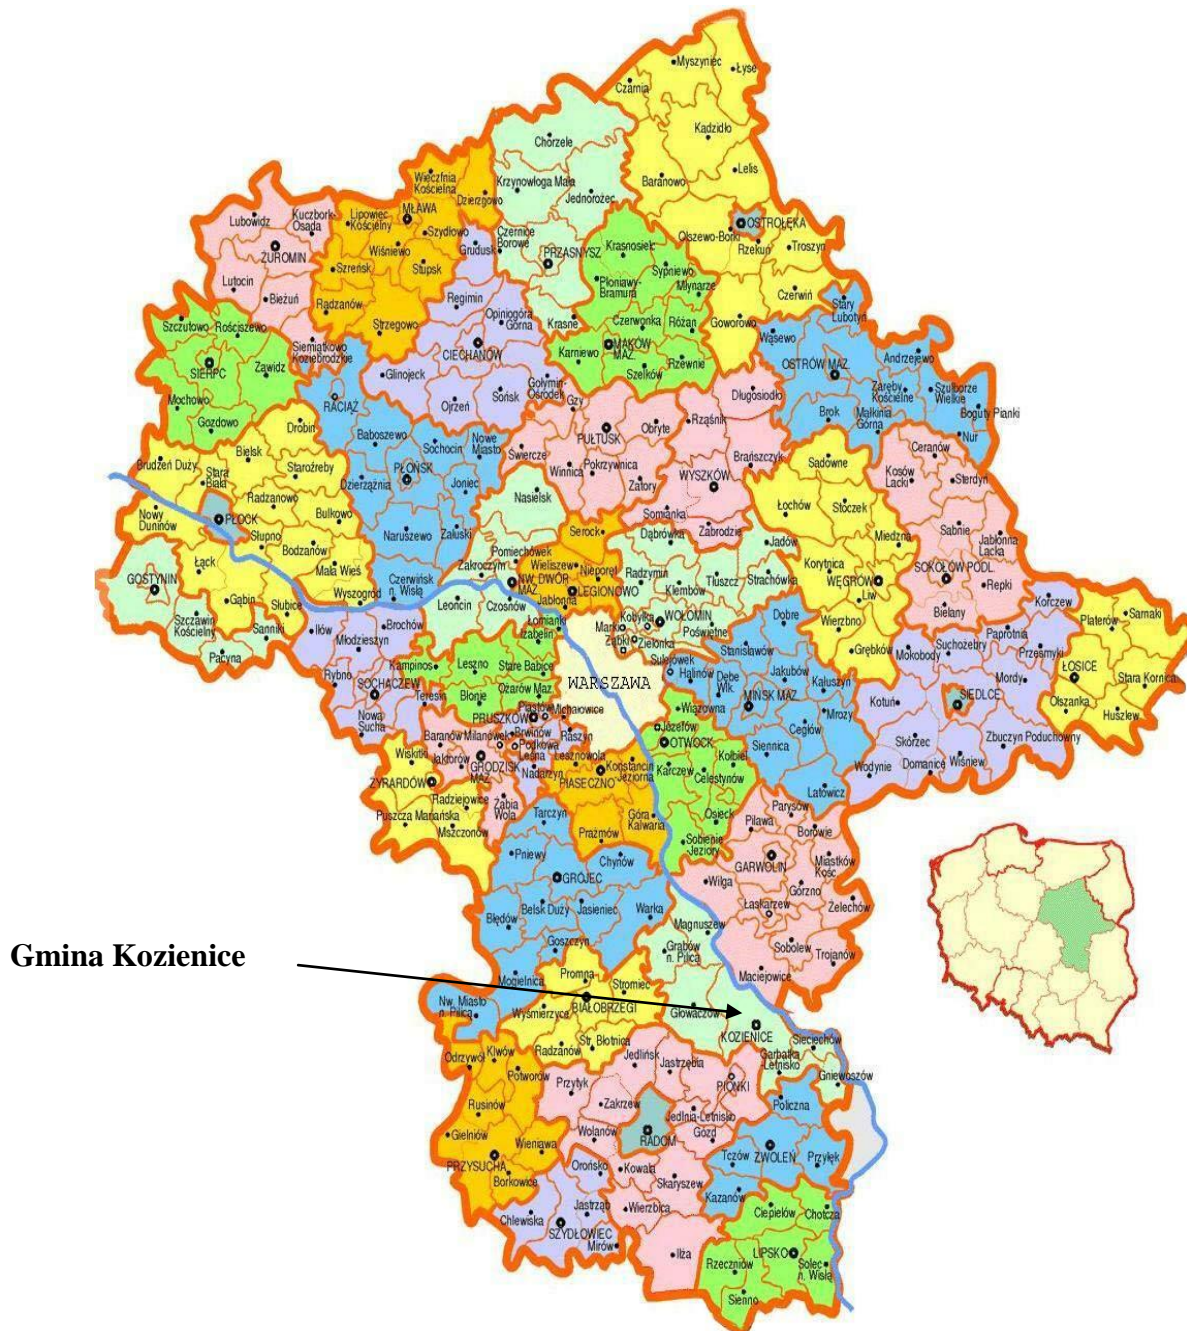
Myszyniec
Łyse
Czarnia
Kadzidło
Chorzele
Lelis
Wieczfnia Kościelna
Krzynowłoga Mała
Baranowo
Dzierzgowo
Jednorożec
Lubowidz
Kuczbork-Osada
Lipowiec Kościelny
MŁAWA
Szydłowo
OSTROŁĘKA
Czernice Borowe
PRZASNYSZ
Krasnosielc
Olszewo-Borki
Rzekuń
Troszyn
ŻUROMIN
Wiśniewo
Grudusk
Sypniewo
Płoniawy-Bramura
Młynarze
Lutocin
Bieżuń
Szreńsk
Stupsk
Czerwin
Regimin
Opinogóra Górna
Krasne
Czerwonka
Różan
Goworowo
Stary Lubotyń
Szczutowo
Rościszewo
Radzanów
Strzegowo
MAKÓW MAZ.
Wąsewo
Siemiątkowo Koziebrodzkie
CIECHANÓW
Karniewo
Rzewnie
Andrzejewo
SIERPC
Zawidz
Szelków
OSTRÓW MAZ.
Glinojeck
Gołymin-Ośrodek
Mochowo
RACIĄŻ
Ojrzeń
Sońsk
Zaręby Kościelne
Szulborze Wielkie
Długosiodło
Gozdowo
Gzy
Małkinia Górna
Boguty Pianki
Baboszewo
Brok
Drobin
Nowe Miasto
Rząśnik
Sochocin
PUŁTUSK
Obryte
Nur
Bielsk
Ceranów
Brudzeń Duży
Staroźreby
Świercze
Winnica
Pokrzywnica
Brańszczyk
Stara Biała
PŁOŃSK
Joniec
Zatory
WYSZKÓW
Sadowne
Kosów Lacki
Sterdyń
Radzanowo
Dzierzążnia
PŁOCK
Nasielsk
Łochów
Stoczek
Sabnie
Nowy Duninów
Bulkowo
Somianka
Zabrodzie
Jabłonna Lacka
Słupno
Naruszewo
Załuski
Serock
Dąbrówka
Miedzna
Bodzanów
Pomiechówek
Jadów
Łąck
Zakroczym
Wieliszew
Nieporęt
Radzymin
Tłuszcz
Strachówka
Korytnica
SOKOŁÓW PODL.
GOSTYNIN
Mała Wieś
NW. DWÓR MAZ.
LEGIONOWO
Klembów
WĘGRÓW
Repki
Gąbin
Czerwińsk n. Wisłą
Jabłonna
Liw
Wyszogród
Czosnów
Kobyłka
WOŁOMIN
Korczew
Szczawin Kościelny
Słubice
Leoncin
Łomianki
Marki
Poświętne
Dobre
Wierzbno
Bielany
Paprotnia
Platerów
Sarnaki
Sanniki
Iłów
Izabelin
Ząbki
Zielonka
Przesmyki
Pacyna
Brochów
Sulejówek
Stanisławów
Grębków
Mokobody
Suchożebry
ŁOSICE
Młodzieszyn
Leszno
Stare Babice
Halinów
Jakubów
Kałuszyn
Stara Kornica
Kampinos
WARSZAWA
Dębe Wlk.
Mordy
Rybno
SOCHACZEW
Teresin
Błonie
Ożarów Maz.
MIŃSK MAZ.
Kotuń
SIEDLCE
Olszanka
Huszlew
PRUSZKÓW
Piastów
Michałowice
Wiązowna
Mrozy
Nowa Sucha
Baranów
Milanówek
Brwinów
Raszyn
Józefów
Cegłów
Podkowa Leśna
Lesznowola
OTWOCK
Kolbiel
Wiskitki
Jaktorów
GRODZISK MAZ.
Nadarzyn
Konstancin Jeziorna
Karczew
Celestynów
Siennica
Skórzec
Zbuczyn Poduchowny
ŻYRARDÓW
Radziejowice
PIASECZNO
Latowicz
Domanice
Wiśniew
Wodynie
Żabia Wola
Tarczyn
Osieck
Puszcza Mariańska
Mszczonów
Prażmów
Góra Kalwaria
Parysów
Pilawa
Borowie
Sobienie Jeziory
Chynów
Pniewy
GRÓJEC
GARWOLIN
Miastków Kość.
Wilga
Górzno
Łaskarzew
Żelechów
Belsk Duży
Jasieniec
Warka
Błędów
Magnuszew
Sobolew
Goszczyn
Trojanów
Grabów n. Pilicą
Maciejowice
Mogielnica
Promna
Stromiec
Nw. Miasto n. Pilicą
BIAŁOBRZEGI
Wyśmierzyce
Głowaczów
KOZIENICE
Sieciechów
Odrzywół
Klwów
Radzanów
Str. Błotnica
Jedlińsk
Jastrzębia
Garbatka Letnisko
Potworów
Przytyk
PIONKI
Gniewoszów
Rusinów
Zakrzew
Policzna
Jedlnia-Letnisko
Gielniów
Wolanów
RADOM
Gózd
Wieniawa
PRZYSUCHA
Tczów
ZWOLEŃ
Przyłęk
Orońsko
Kowala
Borkowice
Skaryszew
Kazanów
Jastrząb
Ciepielów
Chotcza
Chlewiska
Wierzbica
SZYDŁOWIEC
Mirów
LIPSKO
Iłża
Rzeczniów
Solec n. Wisłą
Sienno
Gmina Kozienice